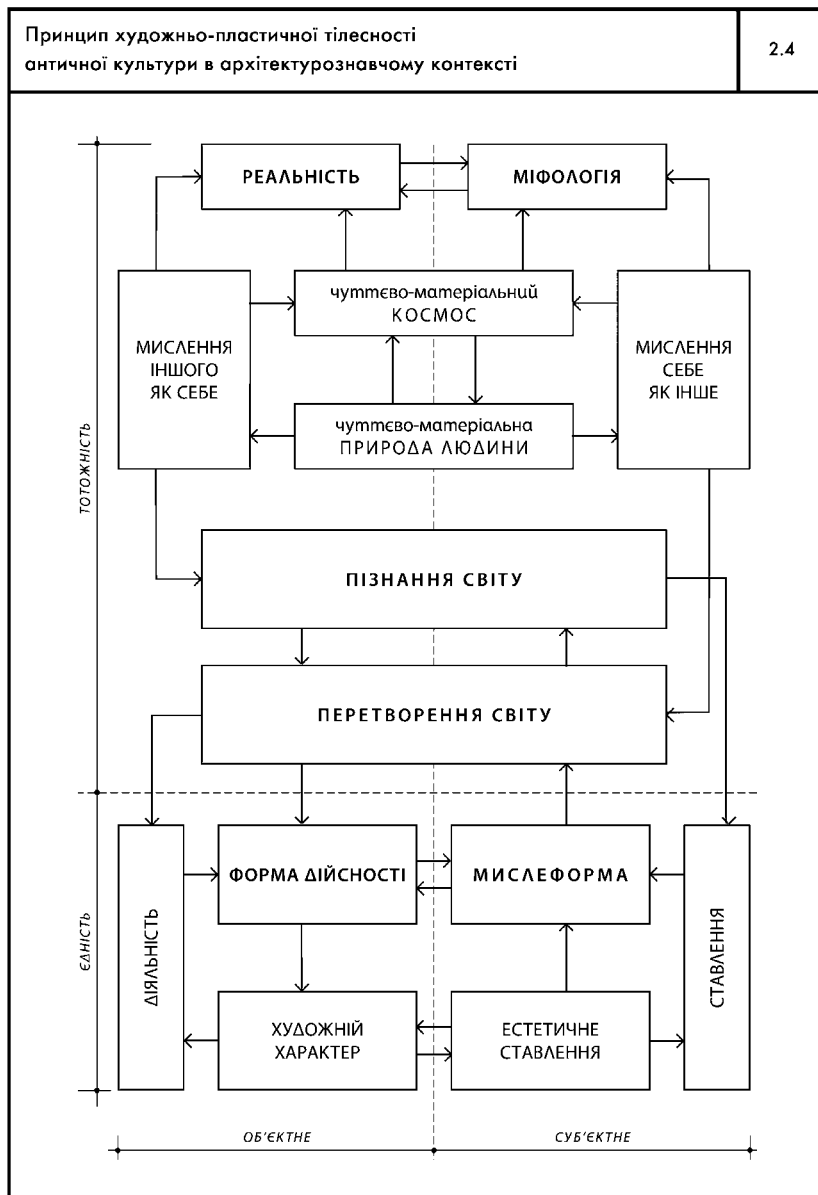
Принцип художньо-пластичної тілесності античної культури в архітектурознавчому контексті

2.4

ТОТОЖНІСТЬ

РЕАЛЬНІСТЬ

МІФОЛОГІЯ

МИСЛЕННЯ ІНШОГО ЯК СЕБЕ

чуттєво-матеріальний КОСМОС

МИСЛЕННЯ СЕБЕ ЯК ІНШЕ

чуттєво-матеріальна ПРИРОДА ЛЮДИНИ

ПІЗНАННЯ СВІТУ

ПЕРЕТВОРЕННЯ СВІТУ

ЄДНІСТЬ

ДІЯЛЬНІСТЬ

ФОРМА ДІЙСНОСТІ

МИСЛЕФОРМА

СТАВЛЕННЯ

ХУДОЖНІЙ ХАРАКТЕР

ЕСТЕТИЧНЕ СТАВЛЕННЯ

ОБ'ЄКТНЕ

СУБ'ЄКТНЕ